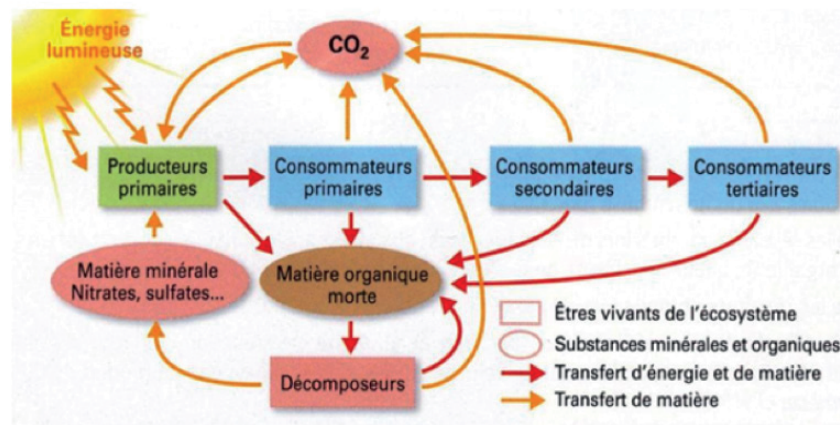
Énergie lumineuse

$CO_2$

Producteurs primaires

Consommateurs primaires

Consommateurs secondaires

Consommateurs tertiaires

Matière minérale Nitrates, sulfates...

Matière organique morte

Décomposeurs

Êtres vivants de l'écosystème

Substances minérales et organiques

Transfert d'énergie et de matière

Transfert de matière